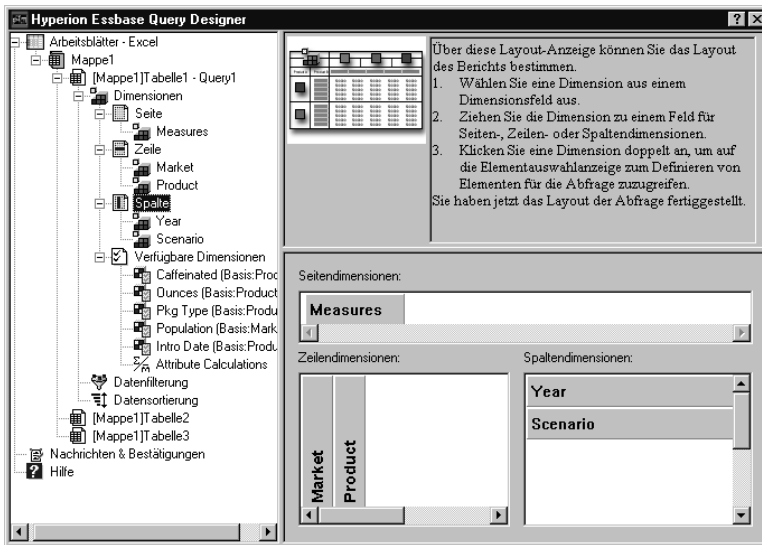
Hyperion Essbase Query Designer

? X

Arbeitsblätter - Excel
Mappe1
[Mappe1]Tabelle1 - Query1
Dimensionen
Seite
Measures
Zeile
Market
Product
Spalte
Year
Scenario
Verfügbare Dimensionen
Caffeinated (Basis:Prod
Ounces (Basis:Product
Pkg Type (Basis:Produ
Population (Basis:Mark
Intro Date (Basis:Produ
Attribute Calculations
Datenfilterung
Datensortierung
[Mappe1]Tabelle2
[Mappe1]Tabelle3
Nachrichten & Bestätigungen
Hilfe

Über diese Layout-Anzeige können Sie das Layout des Berichts bestimmen.
1. Wählen Sie eine Dimension aus einem Dimensionsfeld aus.
2. Ziehen Sie die Dimension zu einem Feld für Seiten-, Zeilen- oder Spaltendimensionen.
3. Klicken Sie eine Dimension doppelt an, um auf die Elementauswahlanzeige zum Definieren von Elementen für die Abfrage zuzugreifen.
Sie haben jetzt das Layout der Abfrage fertiggestellt.

Seitendimensionen:

Measures

Zeilendimensionen:

Market

Product

Spaltendimensionen:

Year

Scenario